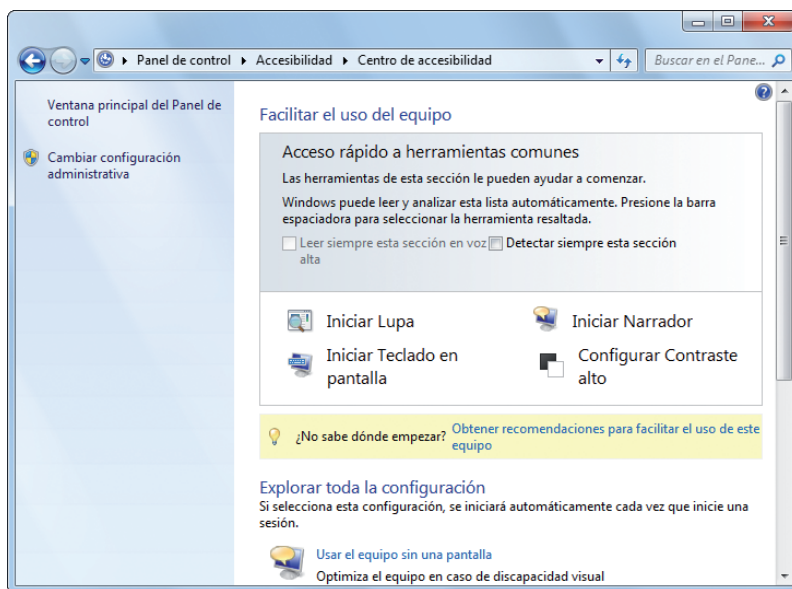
Panel de control ▸ Accesibilidad ▸ Centro de accesibilidad

Buscar en el Pane...

Ventana principal del Panel de control

Cambiar configuración administrativa

Facilitar el uso del equipo

Acceso rápido a herramientas comunes

Las herramientas de esta sección le pueden ayudar a comenzar.

Windows puede leer y analizar esta lista automáticamente. Presione la barra espaciadora para seleccionar la herramienta resaltada.

Leer siempre esta sección en voz alta

Detectar siempre esta sección

Iniciar Lupa

Iniciar Narrador

Iniciar Teclado en pantalla

Configurar Contraste alto

¿No sabe dónde empezar? Obtener recomendaciones para facilitar el uso de este equipo

Explorar toda la configuración

Si selecciona esta configuración, se iniciará automáticamente cada vez que inicie una sesión.

Usar el equipo sin una pantalla

Optimiza el equipo en caso de discapacidad visual